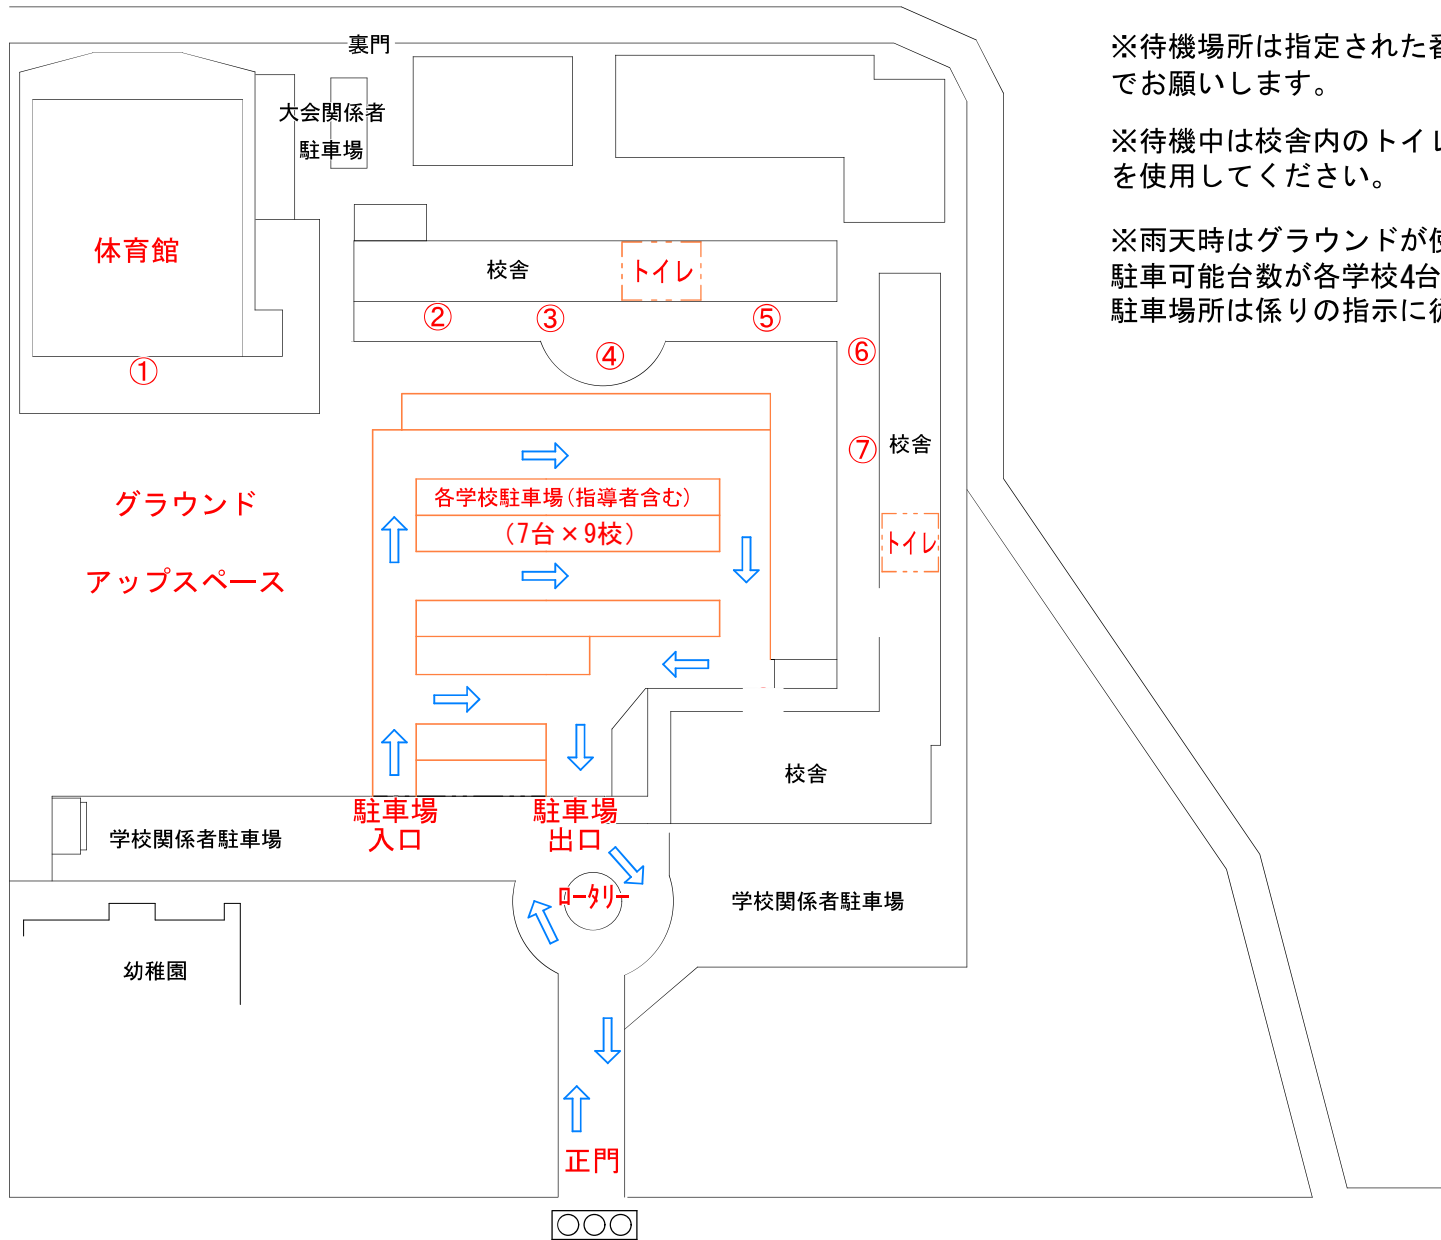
※待機場所は指定された番
でお願いします。

※待機中は校舎内のトイレ
を使用してください。

※雨天時はグラウンドが使
駐車可能台数が各学校4台
駐車場所は係りの指示に従

裏門
大会関係者駐車場
体育館
①
校舎
トイレ
②
③
④
⑤
⑥
⑦
校舎
トイレ
グラウンド
アップスペース
各学校駐車場（指導者含む）
（7台×9校）
校舎
学校関係者駐車場
駐車場入口
駐車場出口
ロータリー
学校関係者駐車場
幼稚園
正門